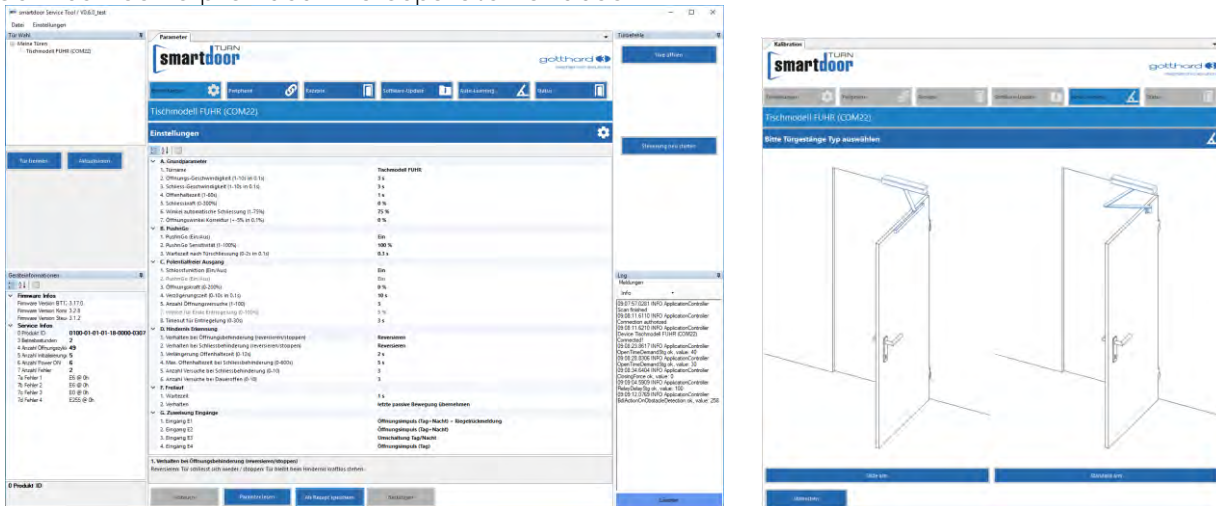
smartdoor Service Tool / V0.6.0_test

Datei Einstellungen

Tür Wahl

Meine Türen
Tischmodell FUHR (COM22)

Tür hinzufügen Aktualisieren

Geräteinformationen

Firmware Infos
Firmware Version BTC: 3.17.0
Firmware Version Kern: 3.2.8
Firmware Version Steu: 2.1.2
Service Infos
0 Produkt ID: 0100-01-01-01-18-0000-0307
3 Betriebsstunden: 2
4 Anzahl Öffnungszyklen: 49
5 Anzahl Initialisierung: 5
6 Anzahl Power ON: 6
7 Anzahl Fehler: 2
7a Fehler 1: E5 @ 0h
7b Fehler 2: E0 @ 0h
7c Fehler 3: E0 @ 0h
7d Fehler 4: E255 @ 0h

0 Produkt ID

Parameter

smartdoor TURN

gotthard

Einstellungen Peripherie Rezepte Software Update Kalibrierung Status

Tischmodell FUHR (COM22)

Einstellungen

A. Grundparameter
1. Türname: Tischmodell FUHR
2. Öffnungs-Geschwindigkeit (1-10s in 0.1s): 3 s
3. Schliess-Geschwindigkeit (1-10s in 0.1s): 5 s
4. Offenhaltezeit (1-60s): 1 s
5. Schliesskraft (0-300%): 0 %
6. Winkel automatische Schliessung (1-75%): 75 %
7. Öffnungswinkel Korrektur (+-5% in 0.1%): 0 %
B. PushnGo
1. PushnGo (Ein/Aus): Ein
2. PushnGo Sensitivität (1-100%): 100 %
3. Wartezeit nach Türschliessung (0-2s in 0.1s): 0.1 s
C. Potentialfreier Ausgang
1. Schlossfunktion (Ein/Aus): Ein
2. PushnGo (Ein/Aus): Ein
3. Öffnungskraft (0-250%): 0 %
4. Verzögerungszeit (0-10s in 0.1s): 10 s
5. Anzahl Öffnungsversuche (1-100): 5
6. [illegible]
7. Timeout für Entriegelung (0-30s): 3 s
D. Hinderniserkennung
1. Verhalten bei Öffnungsbehinderung (reversieren/stoppen): Reversieren
2. Verhalten bei Schliessbehinderung (reversieren/stoppen): Reversieren
3. Verlängerung Offenhaltezeit (0-12s): 2 s
4. Max. Offenhaltezeit bei Schliessbehinderung (0-600s): 5 s
5. Anzahl Versuche bei Schliessbehinderung (0-10): 3
6. Anzahl Versuche bei Dauertreffen (0-10): 3
F. Freilauf
1. Wartezeit: 1 s
2. Verhalten: letzte passive Bewegung übernehmen
G. Zuweisung Eingänge
1. Eingang E1: Öffnungsimpuls (Tag+Nacht) - Riegelrückmeldung
2. Eingang E2: Öffnungsimpuls (Tag+Nacht)
3. Eingang E3: Umschaltung Tag/Nacht
4. Eingang E4: Öffnungsimpuls (Tag)

1. Verhalten bei Öffnungsbehinderung (reversieren/stoppen)
Reversieren: Tür stoppt sich wieder / stoppen: Tür bleibt beim Hindernis stehen

Laden Parameter lesen Als Rezept speichern Rückgängig

Türbefehle

Tür öffnen

Steuerung neu starten

Log
Meldungen
Info

09:07:57.0261 INFO ApplicationController Scan finished
09:08:11.6110 INFO ApplicationController Connection authorized
09:08:11.6210 INFO ApplicationController Device Tischmodell FUHR (COM22) Connected!
09:08:23.0617 INFO ApplicationController OpenTimeDemandSig ok, value: 40
09:08:28.3506 INFO ApplicationController OpenTimeDemandSig ok, value: 30
09:08:34.6404 INFO ApplicationController ClosingForce ok, value: 0
09:08:54.5909 INFO ApplicationController RelaxDelaySig ok, value: 100
09:09:12.0769 INFO ApplicationController BdActionOnObstacleDetection ok, value: 255

Löschen

Kalibration

smartdoor TURN

gotthard

Einstellungen Peripherie Rezepte Software Update Kalibrierung Status

Tischmodell FUHR (COM22)

Bitte Türgestänge Typ auswählen

Gleit arm Standard arm

Abbrechen